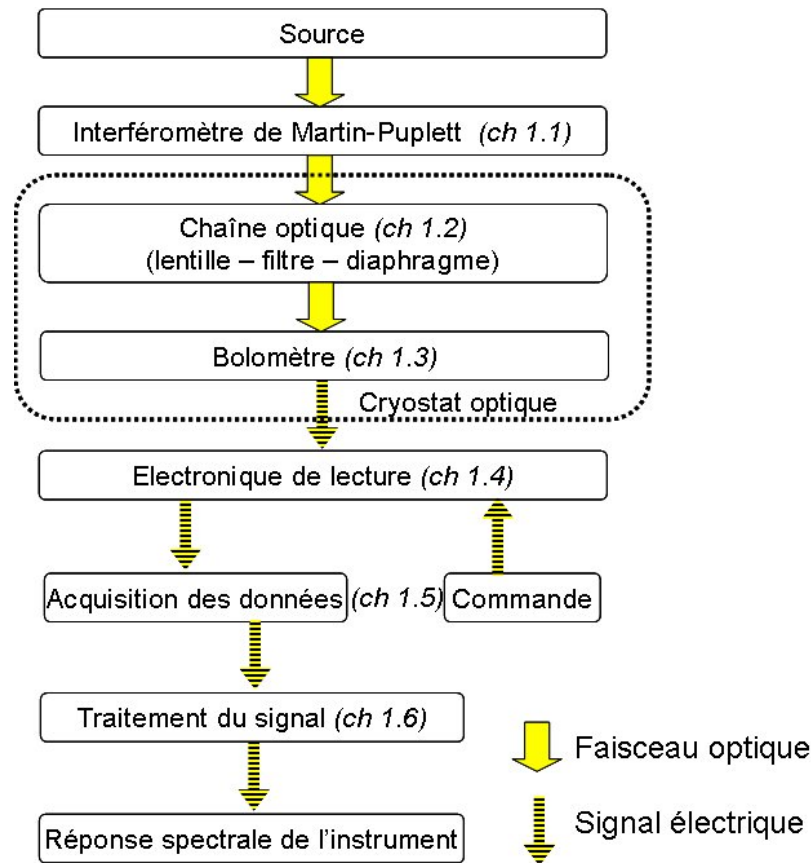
Source

Interféromètre de Martin-Puplett *(ch 1.1)*

Chaîne optique *(ch 1.2)*
(lentille – filtre – diaphragme)

Bolomètre *(ch 1.3)*

Cryostat optique

Electronique de lecture *(ch 1.4)*

Acquisition des données *(ch 1.5)* Commande

Traitement du signal *(ch 1.6)*

Réponse spectrale de l'instrument

Faisceau optique

Signal électrique